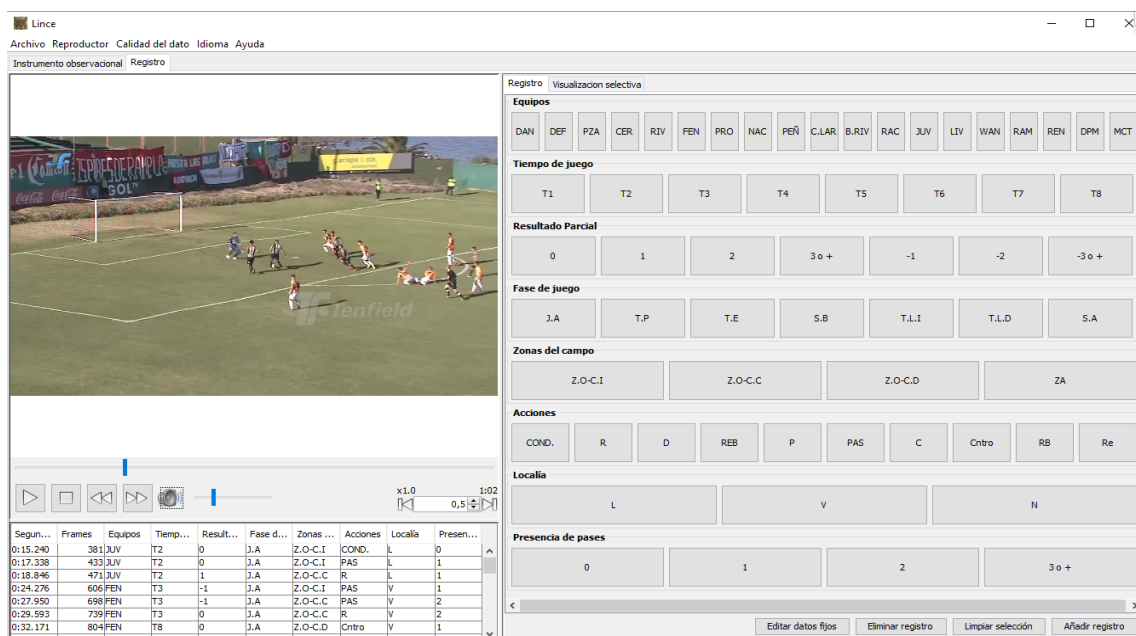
Lince
Archivo Reproductor Calidad del dato Idioma Ayuda
Instrumento observacional Registro

ESPERANZA GOL Tenfield

x1.0 1:02
0,5

| Segun... | Frames | Equipos | Tiemp... | Result... | Fase d... | Zonas ... | Acciones | Localía | Presen... |
|---|---|---|---|---|---|---|---|---|---|
| 0:15.240 | 381 | JUV | T2 | 0 | J.A | Z.O-C.I | COND. | L | 0 |
| 0:17.338 | 433 | JUV | T2 | 0 | J.A | Z.O-C.I | PAS | L | 1 |
| 0:18.846 | 471 | JUV | T2 | 1 | J.A | Z.O-C.C | R | L | 1 |
| 0:24.276 | 606 | FEN | T3 | -1 | J.A | Z.O-C.I | PAS | V | 1 |
| 0:27.950 | 698 | FEN | T3 | -1 | J.A | Z.O-C.C | PAS | V | 2 |
| 0:29.593 | 739 | FEN | T3 | 0 | J.A | Z.O-C.C | R | V | 2 |
| 0:32.171 | 804 | FEN | T8 | 0 | J.A | Z.O-C.D | Cntro | V | 1 |

Registro Visualizacion selectiva
Equipos
DAN DEF PZA CER RIV FEN PRO NAC PEÑ C.LAR B.RIV RAC JUV LIV WAN RAM REN DPM MCT
Tiempo de juego
T1 T2 T3 T4 T5 T6 T7 T8
Resultado Parcial
0 1 2 3 o + -1 -2 -3 o +
Fase de juego
J.A T.P T.E S.B T.L.I T.L.D S.A
Zonas del campo
Z.O-C.I Z.O-C.C Z.O-C.D ZA
Acciones
COND. R D REB P PAS C Cntro RB Re
Localía
L V N
Presencia de pases
0 1 2 3 o +
Editar datos fijos Eliminar registro Limpiar selección Añadir registro